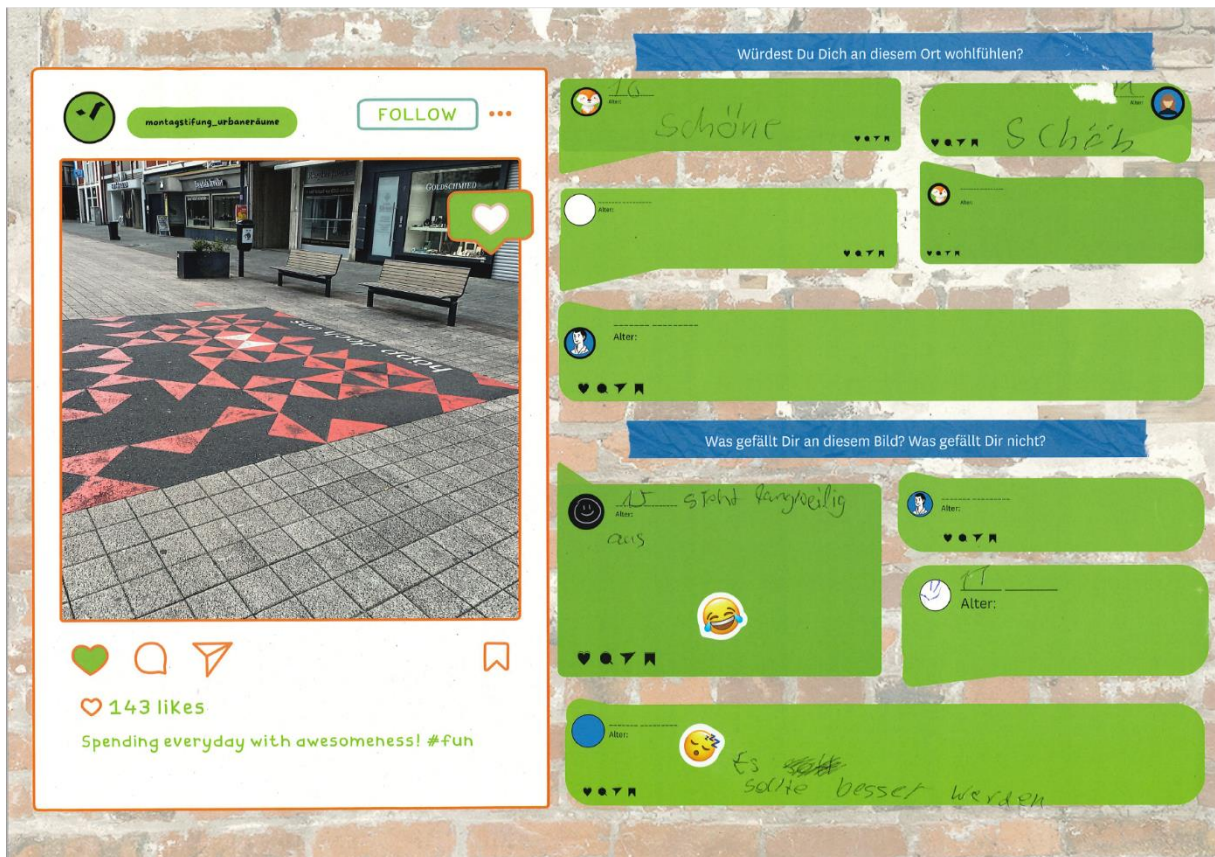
montagstiftung_urbaneräume

FOLLOW

GOLDSCHMIED

happy days as

143 likes

Spending everyday with awesomeness! #fun

Würdest Du Dich an diesem Ort wohlfühlen?

16
Alter:
Schöne

11
Alter:
Schön

Alter:

Alter:

Alter:

Was gefällt Dir an diesem Bild? Was gefällt Dir nicht?

15 steht langweilig
Alter:
aus

Alter:

11
Alter:

Alter:
Es ~~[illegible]~~ sollte besser werden